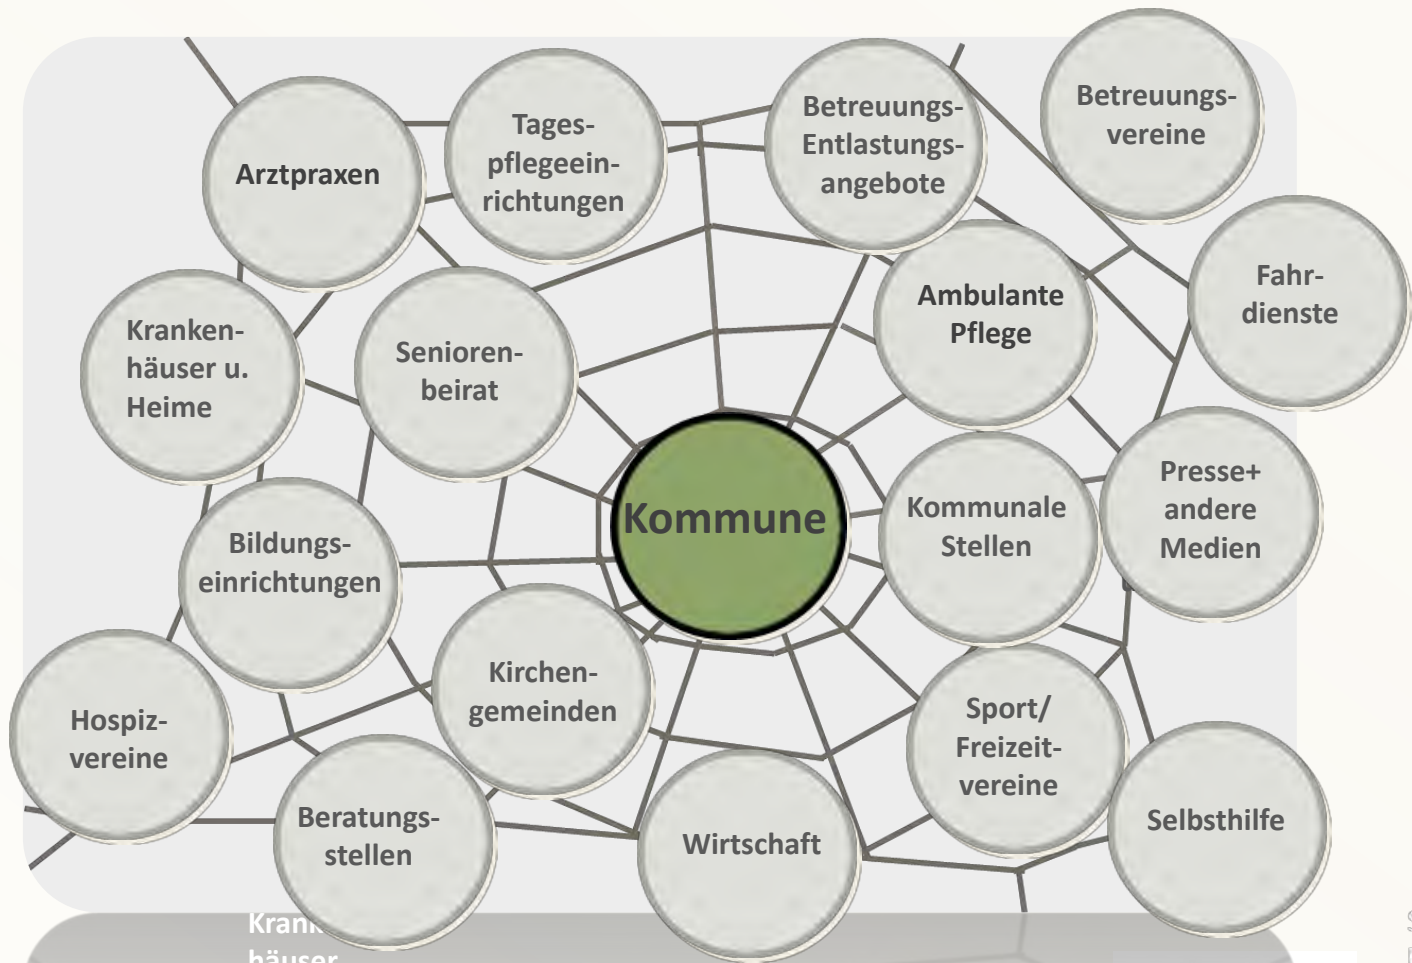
Arztpraxen

Tagespflegeeinrichtungen

Betreuungs-Entlastungsangebote

Betreuungsvereine

Fahrdienste

Ambulante Pflege

Krankenhäuser u. Heime

Seniorenbeirat

Kommune

Kommunale Stellen

Presse+ andere Medien

Bildungseinrichtungen

Kirchengemeinden

Sport/ Freizeitvereine

Hospizvereine

Beratungsstellen

Wirtschaft

Selbsthilfe

Krank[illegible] häuser